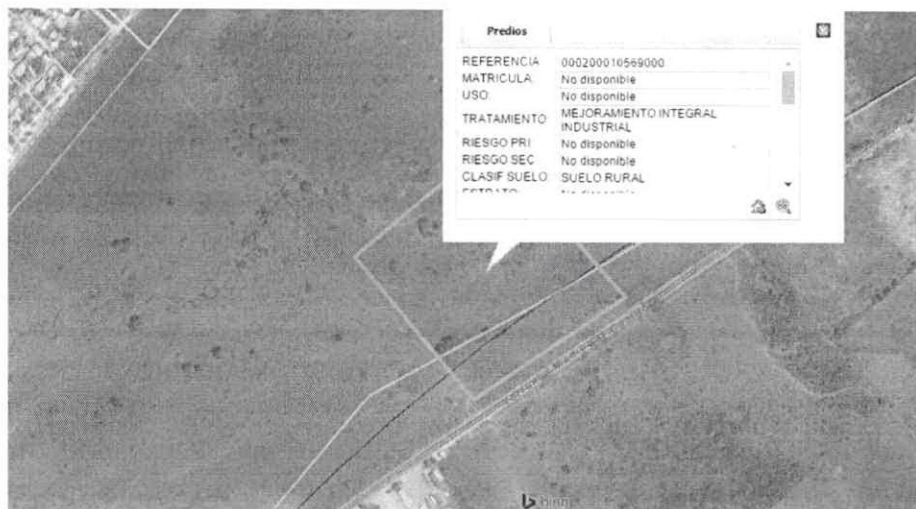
Predios

| REFERENCIA | 000200010569000 |
|---|---|
| MATRICULA | No disponible |
| USO | No disponible |
| TRATAMIENTO | MEJORAMIENTO INTEGRAL INDUSTRIAL |
| RIESGO PRI | No disponible |
| RIESGO SEC | No disponible |
| CLASIF SUELO | SUELO RURAL |
| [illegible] | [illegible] |

bing